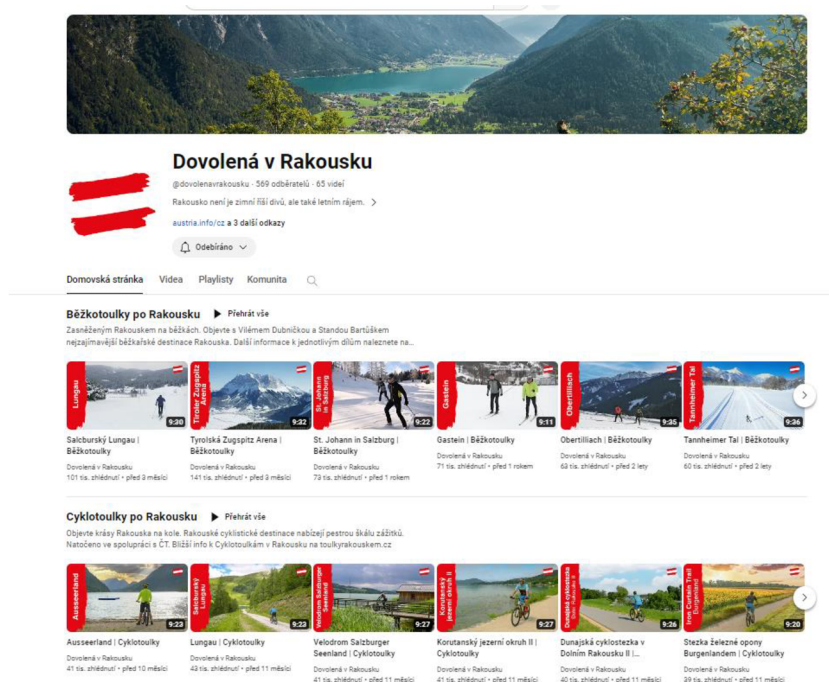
Dovolená v Rakousku

@dovolenavrakousku · 569 odběratelů · 65 videí

Rakousko není je zimní říší divů, ale také letním rájem. >

austria.info/cz a 3 další odkazy

Odebíráno

Domovská stránka Videa Playlisty Komunita

Běžkotoulky po Rakousku ▶ Přehrát vše

Zasněženým Rakouskem na běžkách. Objevte s Vilémem Dubničkou a Standou Bartůškem nejzajímavější běžkařské destinace Rakouska. Další informace k jednotlivým dílům naleznete na...

Lungau 9:30
Salcburský Lungau | Běžkotoulky
Dovolená v Rakousku
101 tis. zhlédnutí · před 3 měsíci

Tiroler Zugspitz Arena 9:32
Tyrolská Zugspitz Arena | Běžkotoulky
Dovolená v Rakousku
141 tis. zhlédnutí · před 3 měsíci

St. Johann in Salzburg 9:22
St. Johann in Salzburg | Běžkotoulky
Dovolená v Rakousku
73 tis. zhlédnutí · před 1 rokem

Gastein 9:11
Gastein | Běžkotoulky
Dovolená v Rakousku
71 tis. zhlédnutí · před 1 rokem

Obertilliach 9:35
Obertilliach | Běžkotoulky
Dovolená v Rakousku
63 tis. zhlédnutí · před 2 lety

Tannheimer Tal 9:36
Tannheimer Tal | Běžkotoulky
Dovolená v Rakousku
60 tis. zhlédnutí · před 2 lety

Cyklotoulky po Rakousku ▶ Přehrát vše

Objevte krásy Rakouska na kole. Rakouské cyklistické destinace nabízejí pestrou škálu zážitků. Natočeno ve spolupráci s ČT. Bližší info k Cyklotoulkám v Rakousku na toulkyrakouskem.cz

Ausseerland 9:23
Ausseerland | Cyklotoulky
Dovolená v Rakousku
41 tis. zhlédnutí · před 10 měsíci

Salcburský Lungau 9:23
Lungau | Cyklotoulky
Dovolená v Rakousku
43 tis. zhlédnutí · před 11 měsíci

Velodrom Salzburger Seenland 9:27
Velodrom Salzburger Seenland | Cyklotoulky
Dovolená v Rakousku
41 tis. zhlédnutí · před 11 měsíci

Korutanský jezerní okruh II 9:27
Korutanský jezerní okruh II | Cyklotoulky
Dovolená v Rakousku
41 tis. zhlédnutí · před 11 měsíci

Dunajská cyklostezka 9:26
Dunajská cyklostezka v Dolním Rakousku II |...
Dovolená v Rakousku
40 tis. zhlédnutí · před 11 měsíci

Iron Curtain Trail 9:20
Stezka železné opony Burgenlandem | Cyklotoulky
Dovolená v Rakousku
39 tis. zhlédnutí · před 11 měsíci